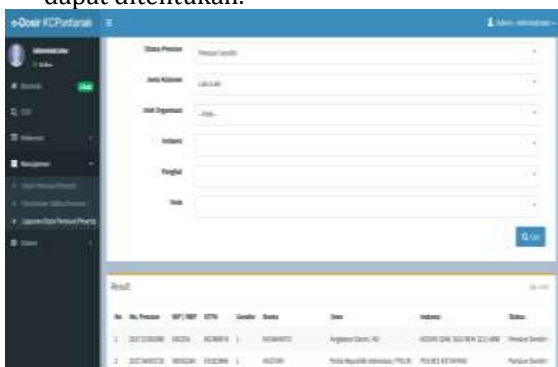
dapat ditentukan.

e-Dosir KCPertanian

Admin - Administrator

Administrator

Online

Dashboard

CDS

Referensi

Manajemen

Status Pensiun

Pensiun Sendiri

Jenis Kelamin

Laki-Laki

Unit Organisasi

--Pilih--

Instansi

Pangkat

Kota

Cari

Result

| No. | No. Pensiun | NIP / NRP | NTPN | Gender | Nama | Unor | Instansi | Status |
|---|---|---|---|---|---|---|---|---|
| 1 | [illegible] | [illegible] | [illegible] | L | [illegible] | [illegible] | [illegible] | Pensiun Sendiri |
| 2 | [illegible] | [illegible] | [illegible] | L | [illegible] | Polisi Republik Indonesia / POLRI | POLRES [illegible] | Pensiun Sendiri |